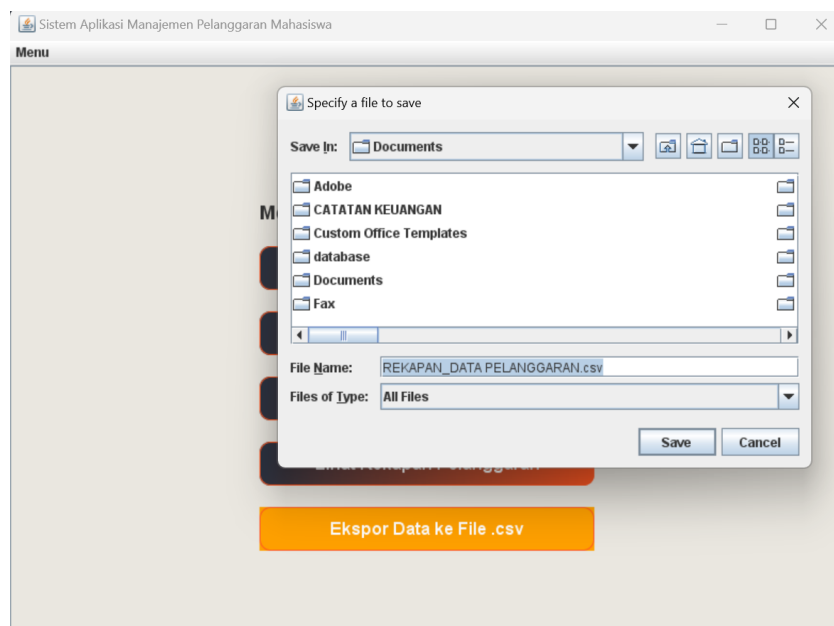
Sistem Aplikasi Manajemen Pelanggaran Mahasiswa

Menu

Specify a file to save

Save In: Documents

Adobe
CATATAN KEUANGAN
Custom Office Templates
database
Documents
Fax

File Name: REKAPAN_DATA PELANGGARAN.csv

Files of Type: All Files

Save
Cancel

M

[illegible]

Ekspor Data ke File .csv